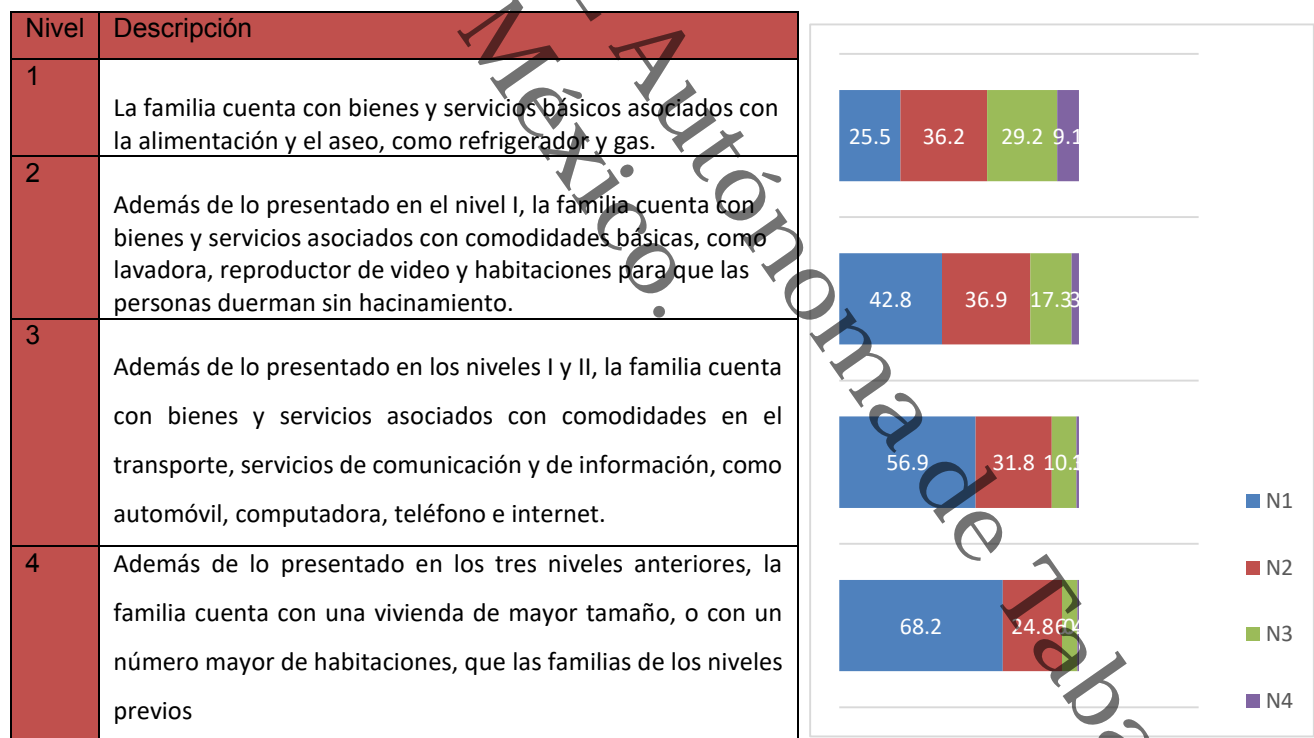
| Nivel | Descripción |
|---|---|
| 1 | La familia cuenta con bienes y servicios básicos asociados con la alimentación y el aseo, como refrigerador y gas. |
| 2 | Además de lo presentado en el nivel I, la familia cuenta con bienes y servicios asociados con comodidades básicas, como lavadora, reproductor de video y habitaciones para que las personas duerman sin hacinamiento. |
| 3 | Además de lo presentado en los niveles I y II, la familia cuenta con bienes y servicios asociados con comodidades en el transporte, servicios de comunicación y de información, como automóvil, computadora, teléfono e internet. |
| 4 | Además de lo presentado en los tres niveles anteriores, la familia cuenta con una vivienda de mayor tamaño, o con un número mayor de habitaciones, que las familias de los niveles previos |

25.5 36.2 29.2 9.1

42.8 36.9 17.3 3

56.9 31.8 10.1

68.2 24.8 6 0.4

N1
N2
N3
N4

México. Autónoma de Taba